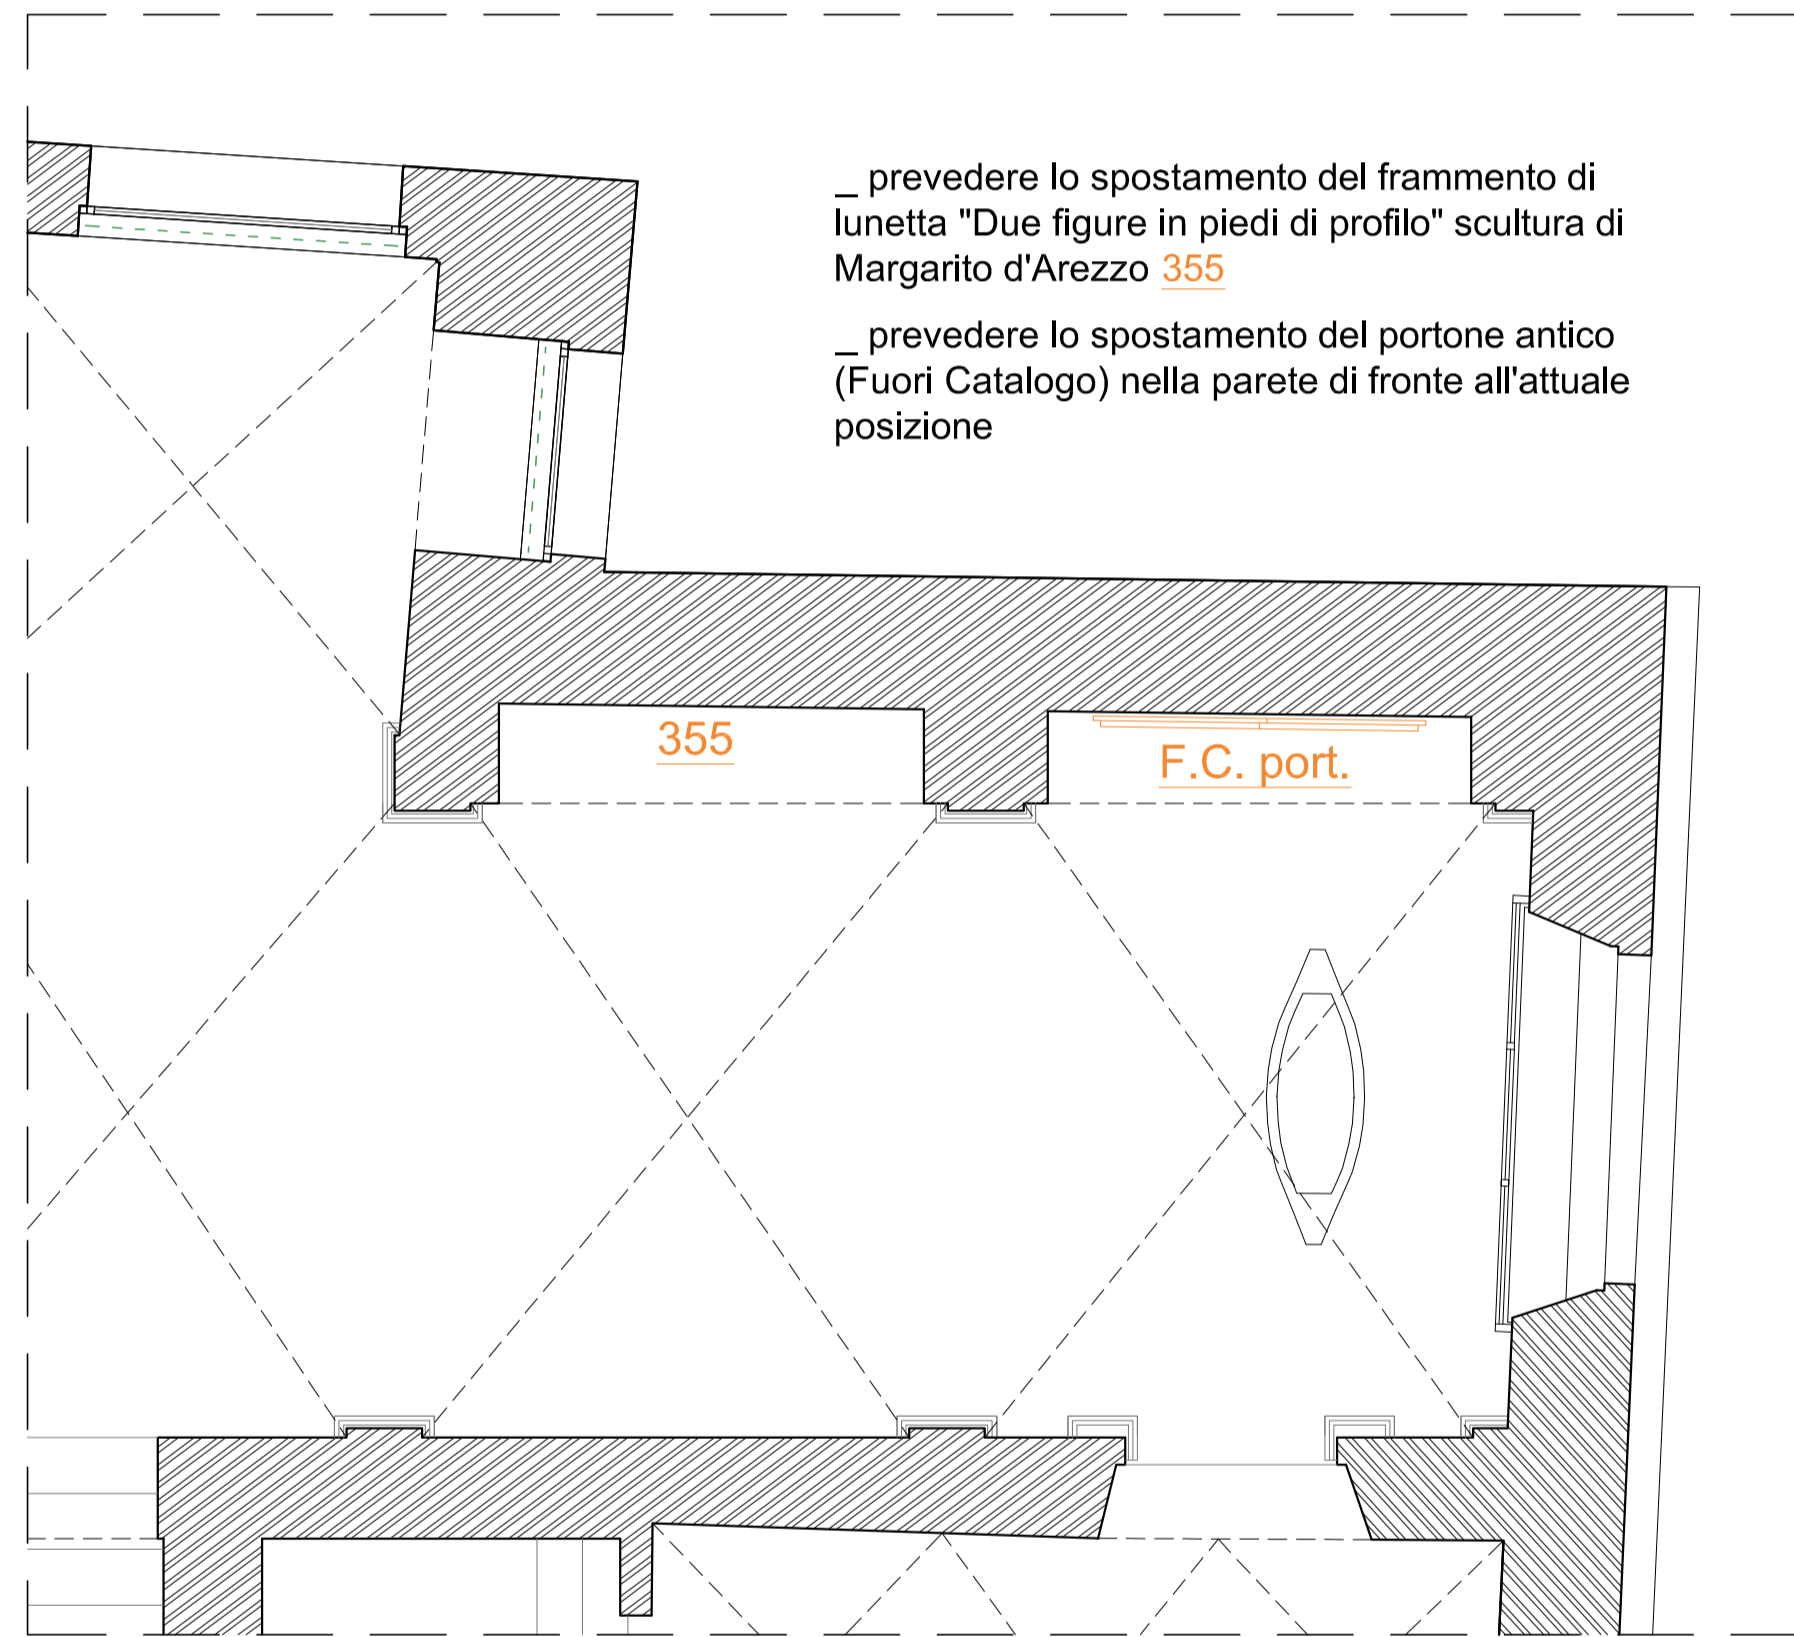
_ prevedere lo spostamento del frammento di lunetta "Due figure in piedi di profilo" scultura di Margarito d'Arezzo 355

_ prevedere lo spostamento del portone antico (Fuori Catalogo) nella parete di fronte all'attuale posizione

355

F.C. port.